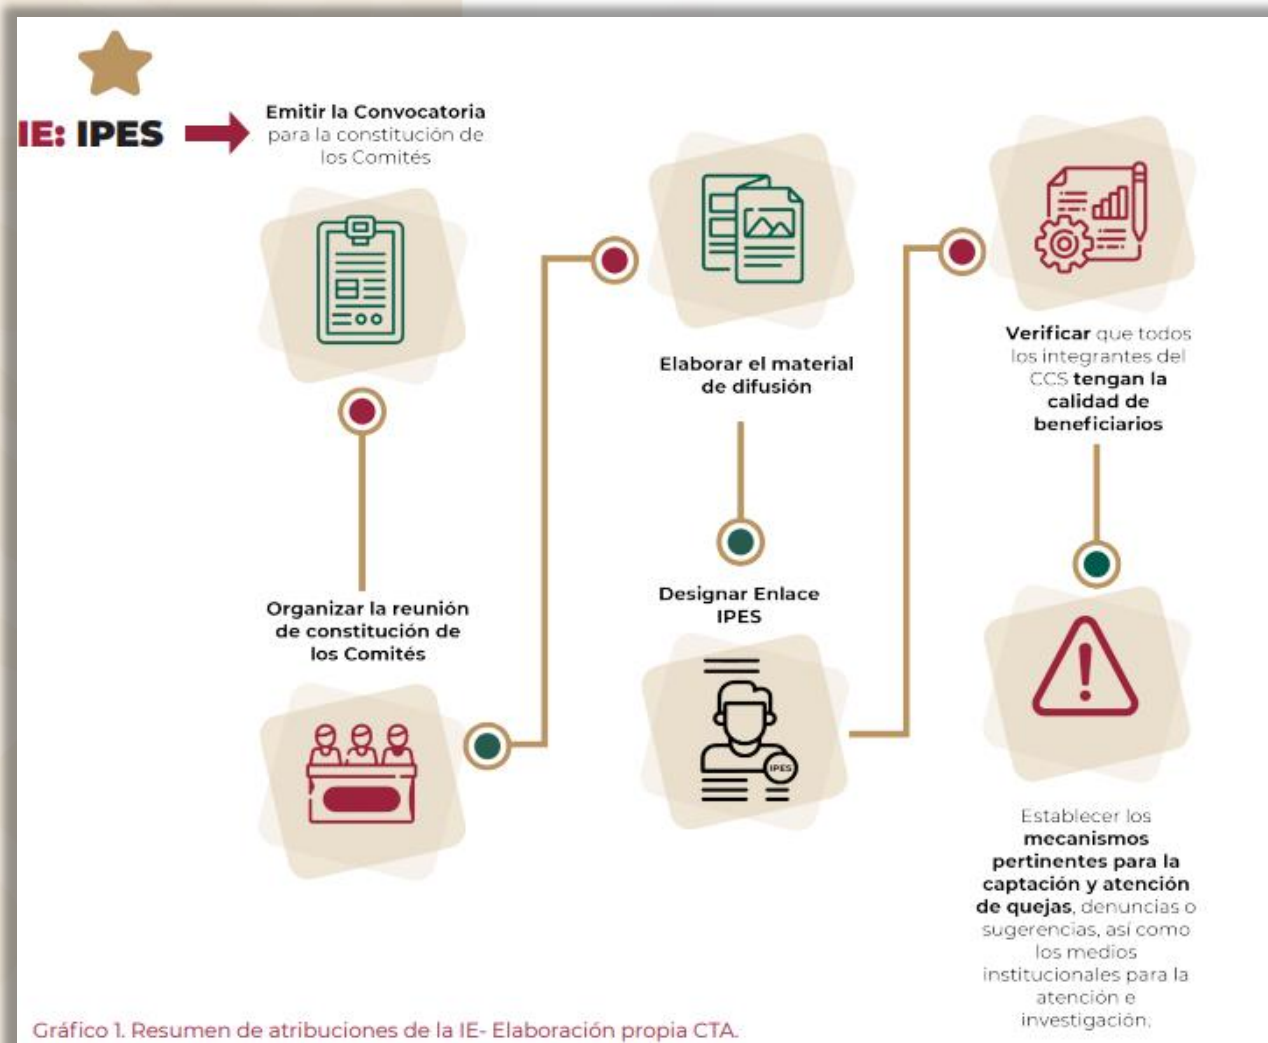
IE: IPES

Emitir la Convocatoria para la constitución de los Comités

Organizar la reunión de constitución de los Comités

Elaborar el material de difusión

Designar Enlace IPES

IPES

Verificar que todos los integrantes del CCS tengan la calidad de beneficiarios

Establecer los mecanismos pertinentes para la captación y atención de quejas, denuncias o sugerencias, así como los medios institucionales para la atención e investigación.

Gráfico 1. Resumen de atribuciones de la IE- Elaboración propia CTA.